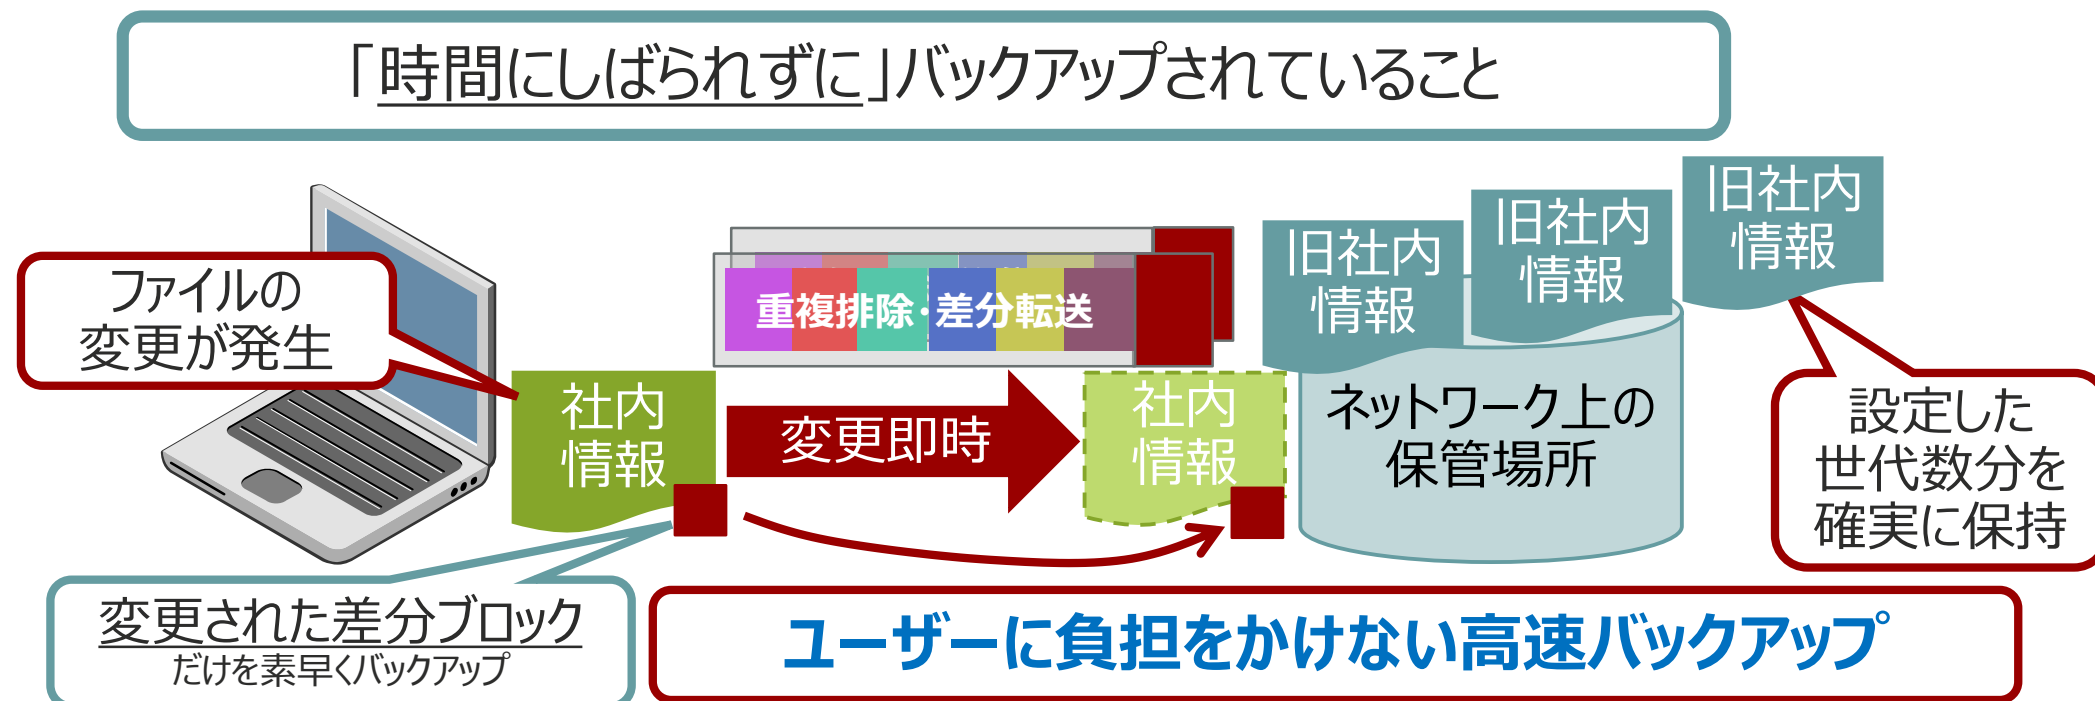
「時間にしばられずに」バックアップされていること

ファイルの
変更が発生

重複排除・差分転送

旧社内
情報

旧社内
情報

旧社内
情報

社内
情報

変更即時

社内
情報

ネットワーク上の
保管場所

設定した
世代数分を
確実に保持

変更された差分ブロック
だけを素早くバックアップ

ユーザーに負担をかけない高速バックアップ